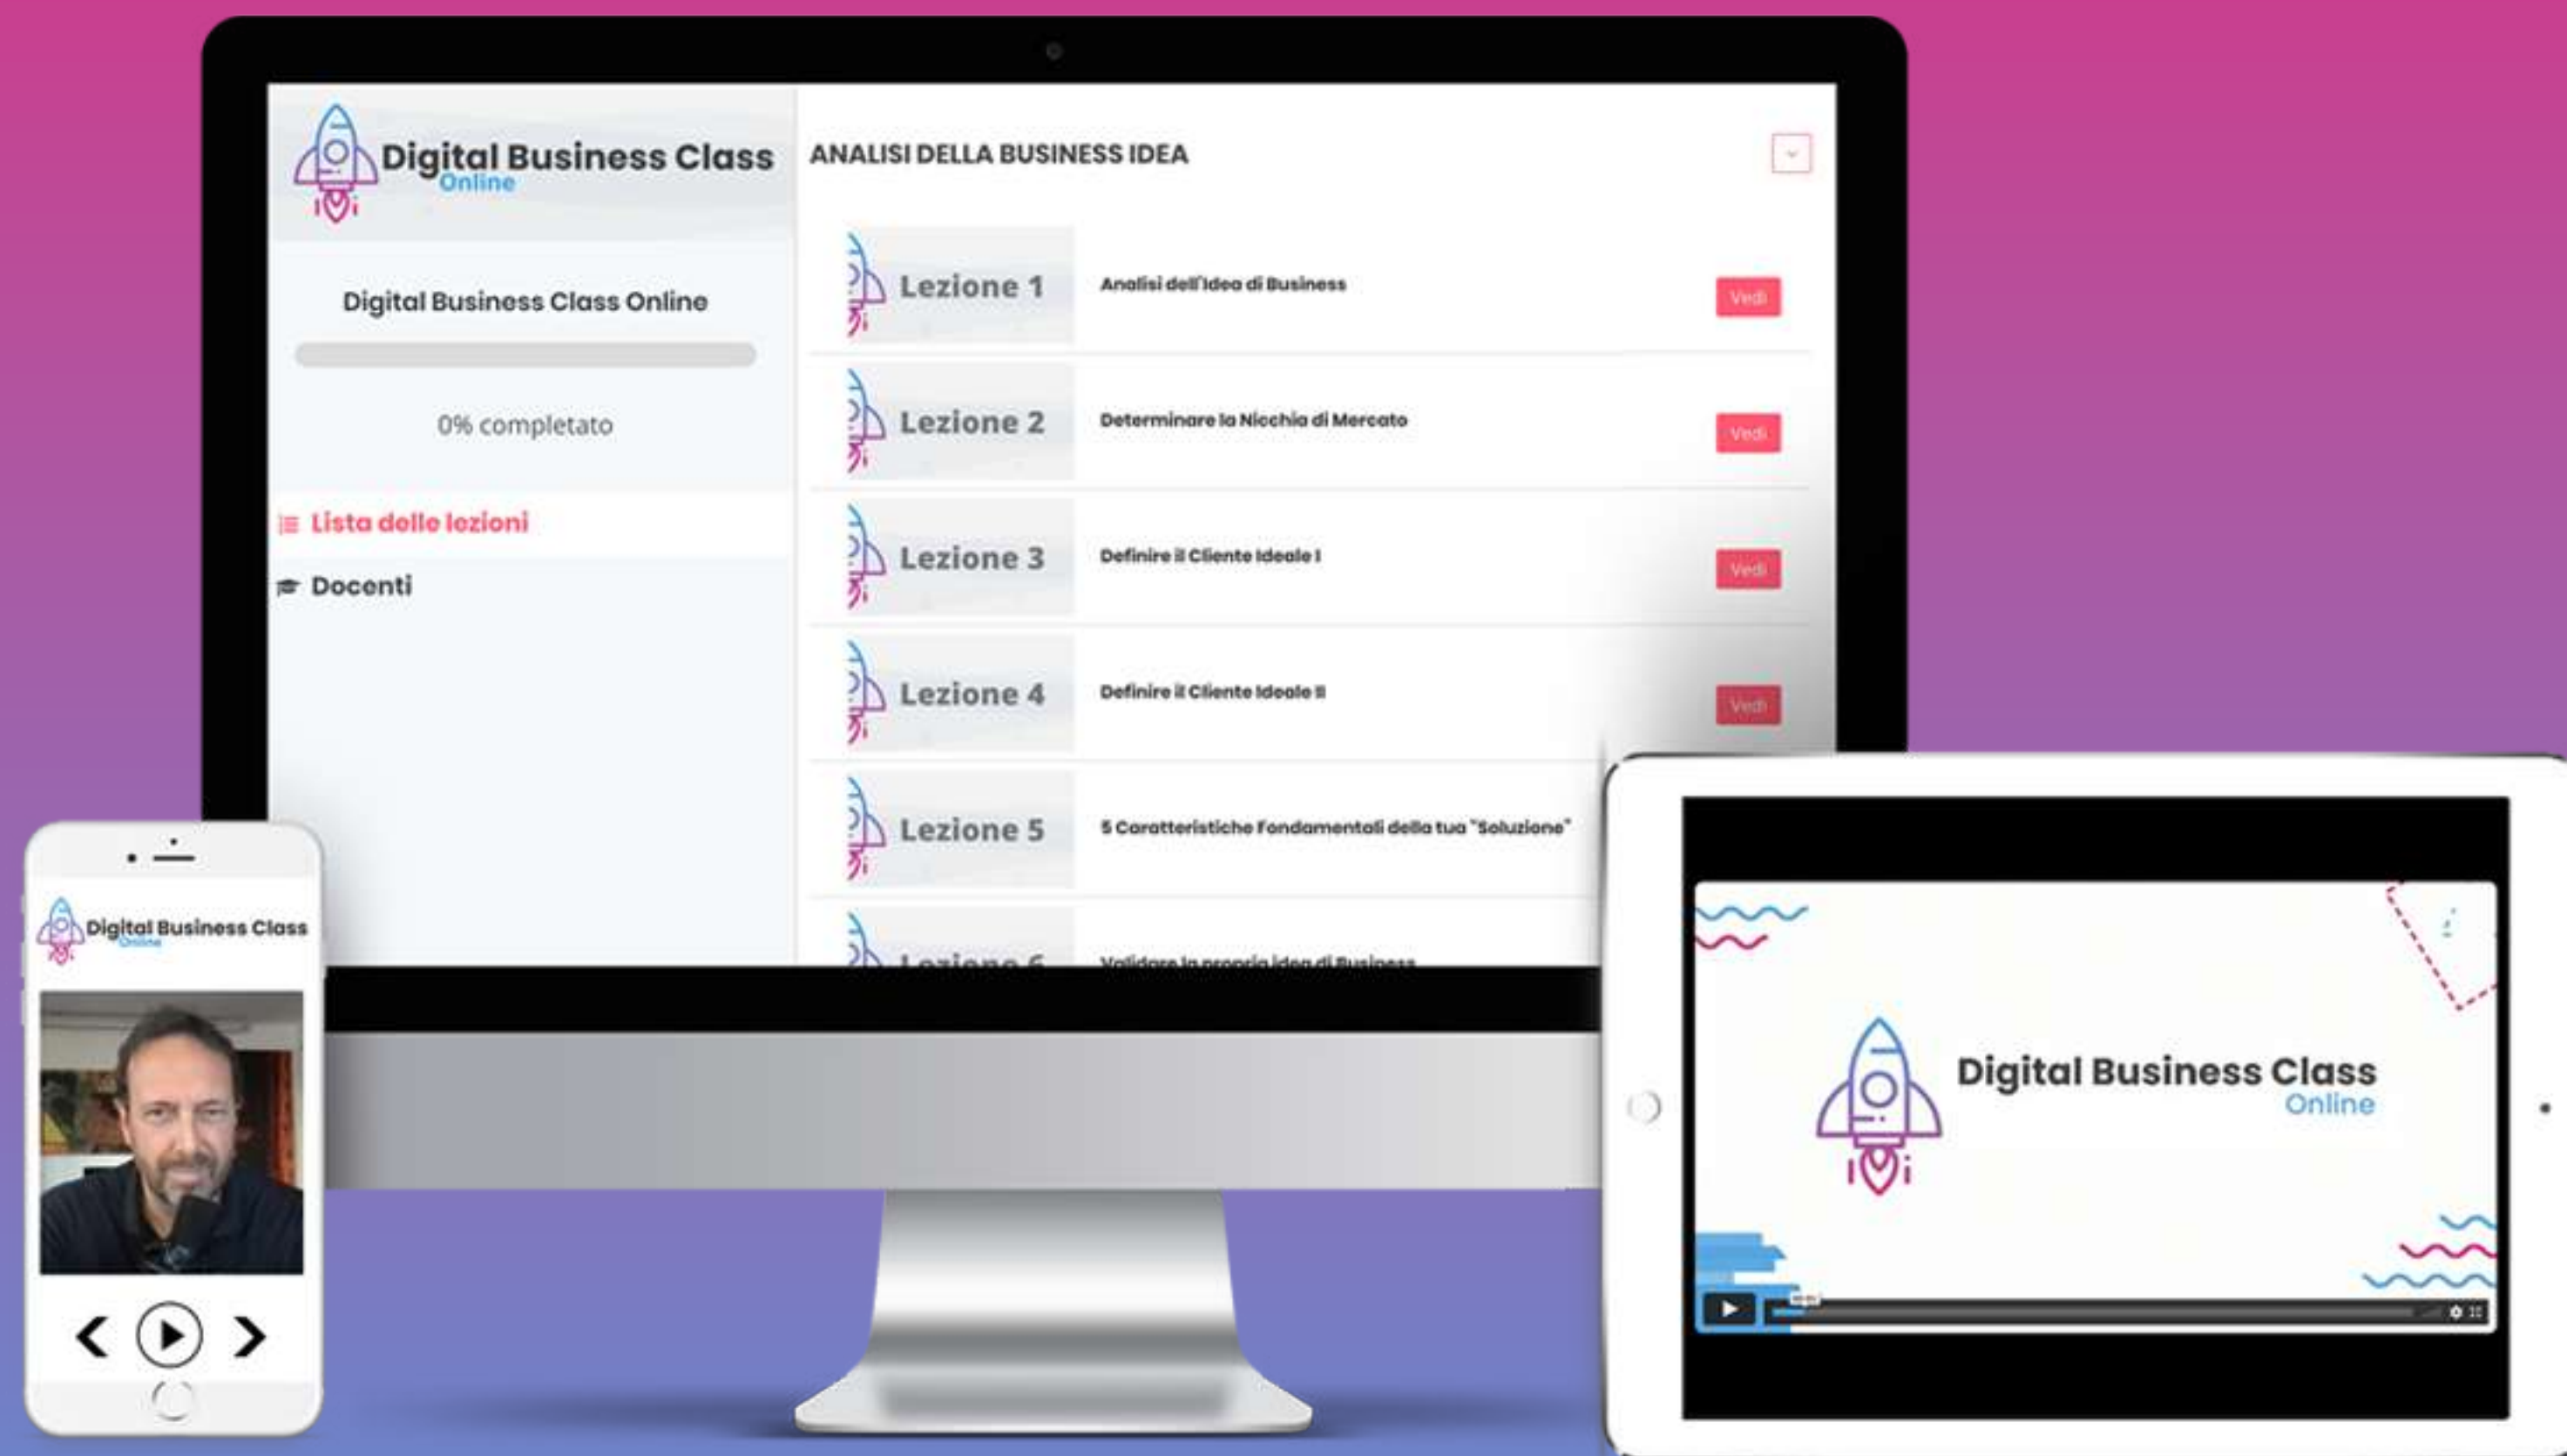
Digital Business Class
Online

Digital Business Class Online

0% completato

Lista delle lezioni

Docenti

ANALISI DELLA BUSINESS IDEA

| | | |
|---|---|---|
| Lezione 1 | Analisi dell'Idea di Business | Vedi |
| Lezione 2 | Determinare la Nicchia di Mercato | Vedi |
| Lezione 3 | Definire il Cliente Ideale I | Vedi |
| Lezione 4 | Definire il Cliente Ideale II | Vedi |
| Lezione 5 | 5 Caratteristiche Fondamentali della tua "Soluzione" | |
| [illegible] | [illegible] | |

Digital Business Class
Online

Digital Business Class
Online